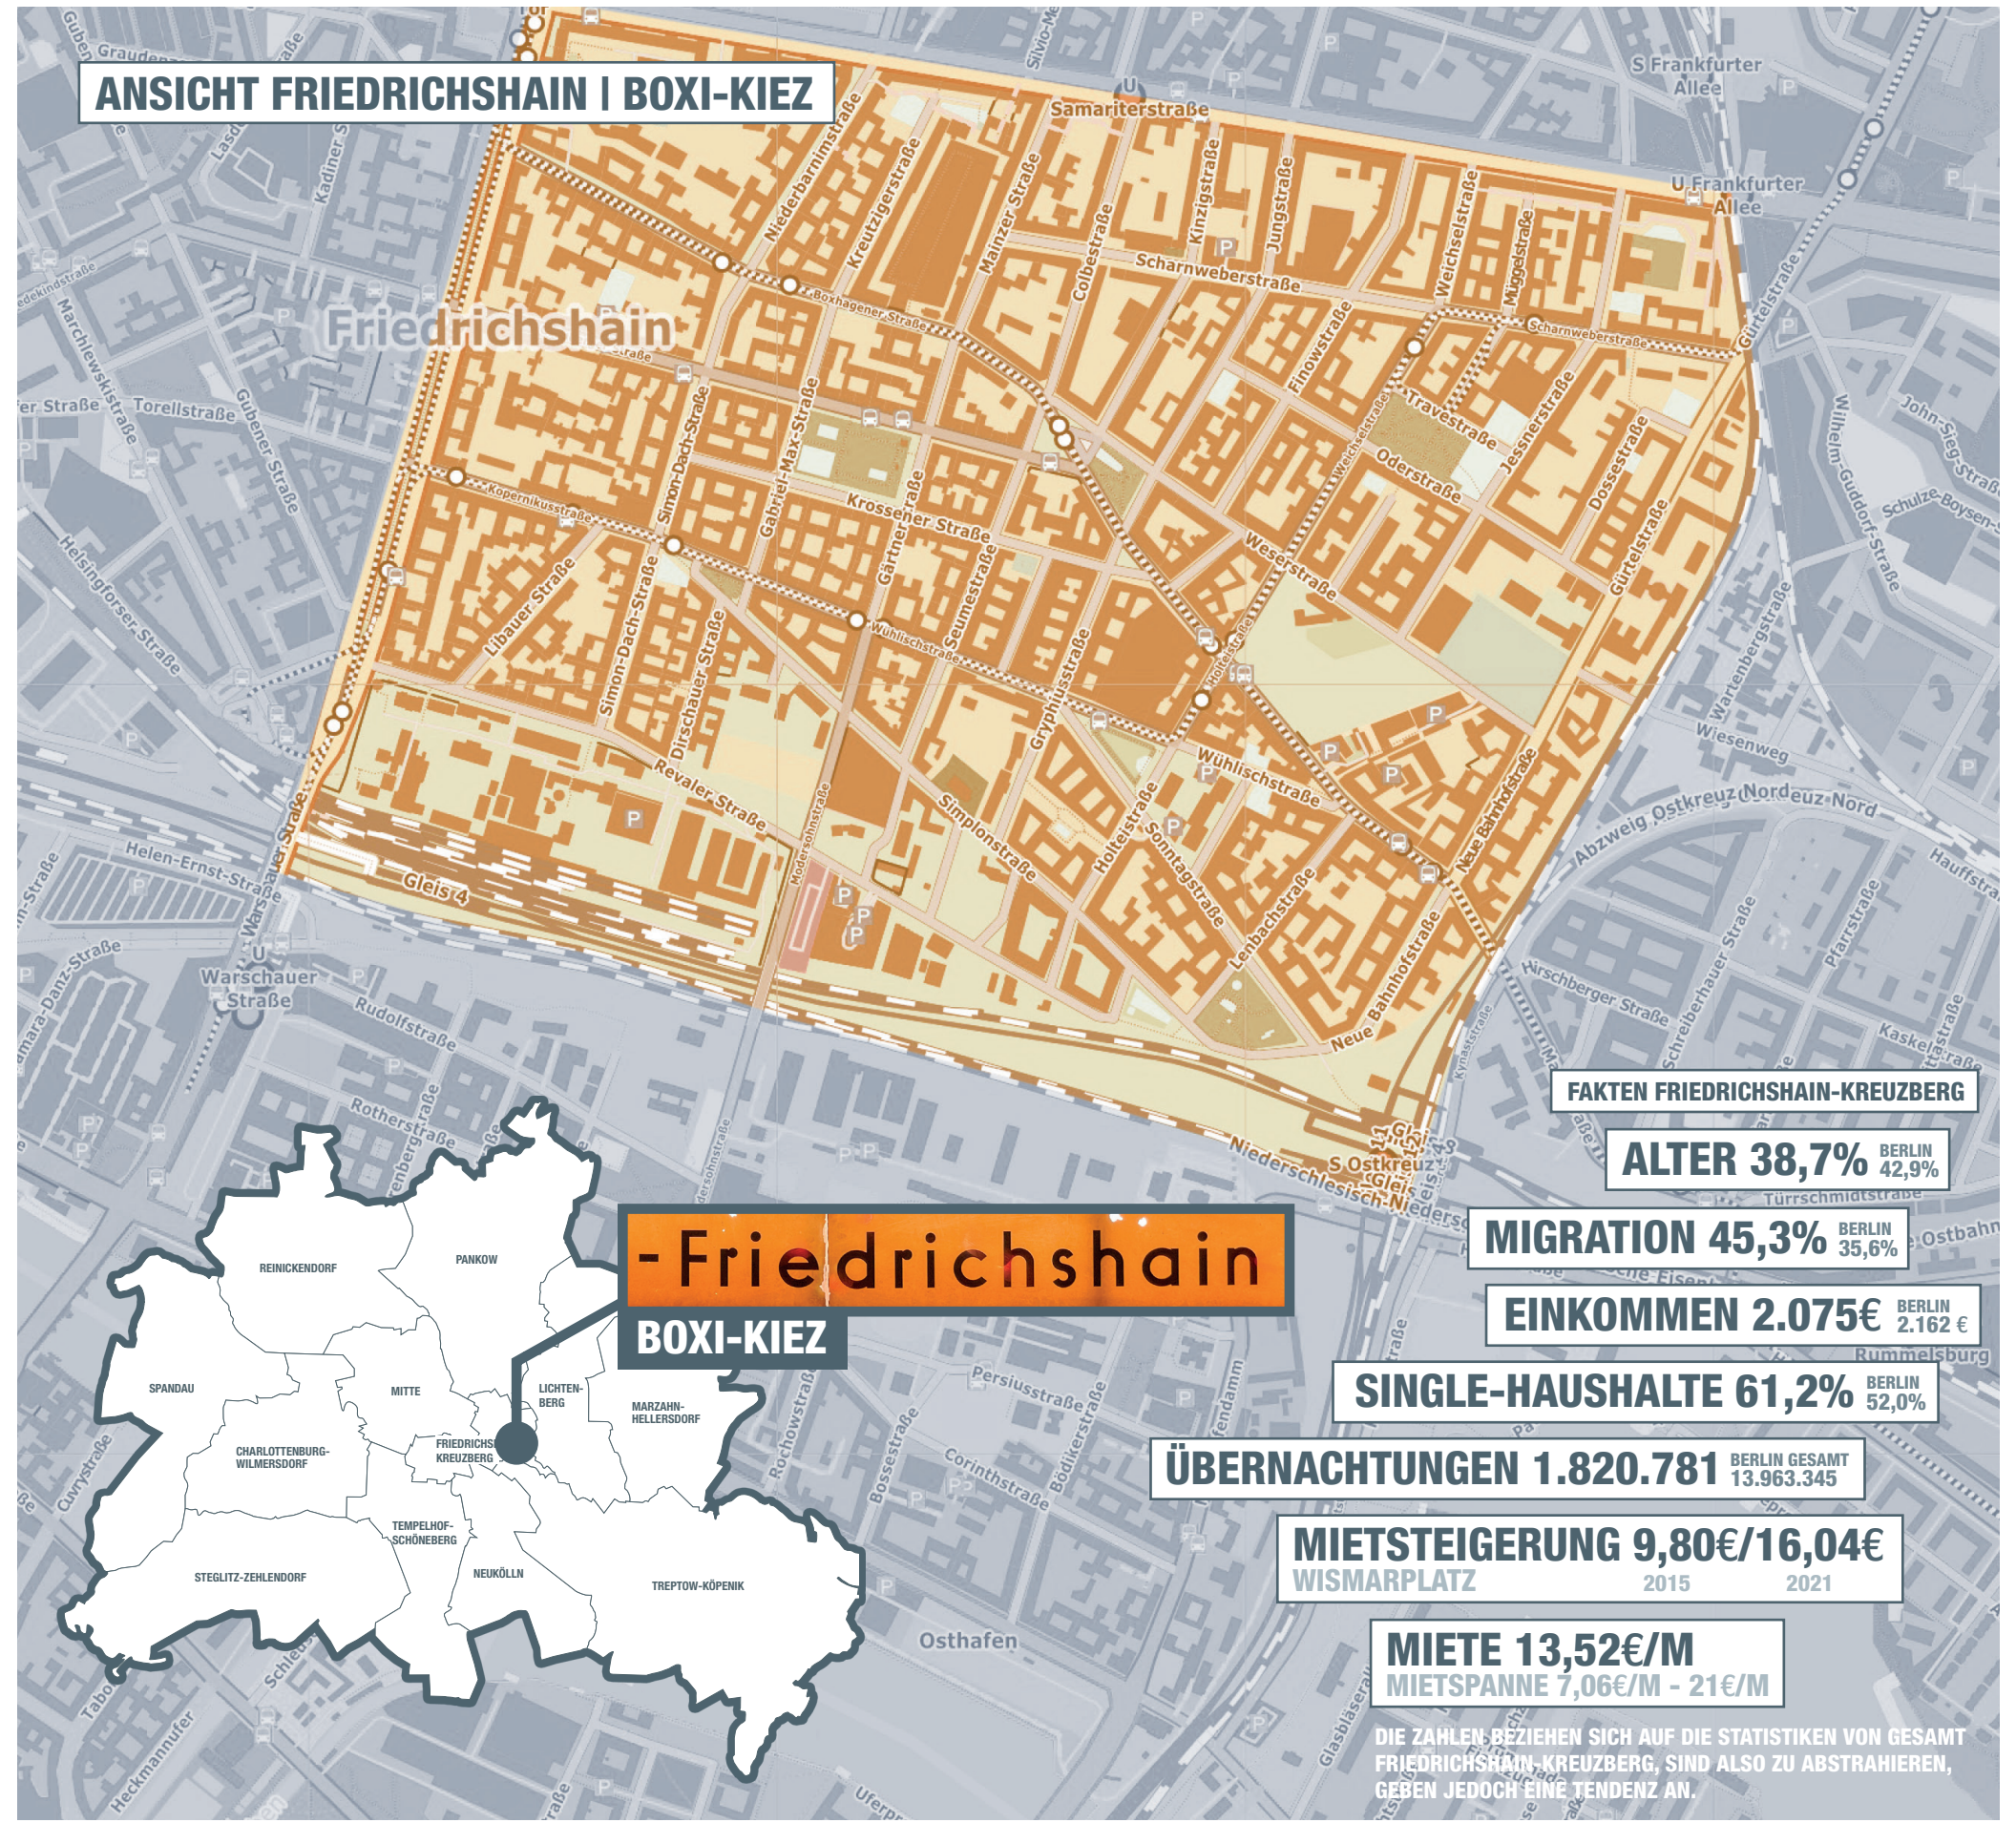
ANSICHT FRIEDRICHSHAIN | BOXI-KIEZ

Friedrichshain

Samariterstraße
S Frankfurter Allee
U Frankfurter Allee
Niederbarnimstraße
Kreutzigerstraße
Mainzer Straße
Colbestraße
Kinzigstraße
Jungstraße
Weichselstraße
Müggelstraße
Scharnweberstraße
Boxhagener Straße
Gürtelstraße
Finowstraße
Travestraße
Oderstraße
Jessnerstraße
Dossestraße
Simon-Dach-Straße
Gabriel-Max-Straße
Krossener Straße
Kopernikusstraße
Libauer Straße
Gärtnerstraße
Seumestraße
Wühlischstraße
Weserstraße
Holteistraße
Simon-Dach-Straße
Dirschauer Straße
Gryphiusstraße
Revaler Straße
Modersohnstraße
Simplonstraße
Sonntagstraße
Lenbachstraße
Neue Bahnhofstraße
Gleis 4
Warschauer Straße
Helen-Ernst-Straße
Rudolfstraße
Rotherstraße
Torellstraße
Marchlewskistraße
Gubener Straße
Helsingforser Straße
Kadiner Straße
Wiesenweg
Abzweig Ostkreuz Nordeuz-Nord
Hirschberger Straße
Schreiberhauer Straße
Pfarrstraße
Kaskelstraße
Hauffstraße
Wartenbergstraße
Wilhelm-Guddorf-Straße
John-Sieg-Straße
Schulze-Boysen-Straße
S Ostkreuz
Niederschlesische
Türrschmidtstraße
Rummelsburg
Persiusstraße
Corinthstraße
Bödikerstraße
Bossestraße
Rochowstraße
Osthafen
Glasblaserallee
Heckmannufer
Cuvrystraße
Warschauer Straße

REINICKENDORF
PANKOW
SPANDAU
MITTE
LICHTENBERG
MARZAHN-HELLERSDORF
CHARLOTTENBURG-WILMERSDORF
FRIEDRICHSHAIN-KREUZBERG
TEMPELHOF-SCHÖNEBERG
STEGLITZ-ZEHLENDORF
NEUKÖLLN
TREPTOW-KÖPENIK

-Friedrichshain
BOXI-KIEZ

FAKTEN FRIEDRICHSHAIN-KREUZBERG
ALTER 38,7% BERLIN 42,9%
MIGRATION 45,3% BERLIN 35,6%
EINKOMMEN 2.075€ BERLIN 2.162 €
SINGLE-HAUSHALTE 61,2% BERLIN 52,0%
ÜBERNACHTUNGEN 1.820.781 BERLIN GESAMT 13.963.345
MIETSTEIGERUNG 9,80€/16,04€
WISMARPLATZ 2015 2021
MIETE 13,52€/M
MIETSPANNE 7,06€/M - 21€/M

DIE ZAHLEN BEZIEHEN SICH AUF DIE STATISTIKEN VON GESAMT FRIEDRICHSHAIN-KREUZBERG, SIND ALSO ZU ABSTRAHIEREN, GEBEN JEDOCH EINE TENDENZ AN.